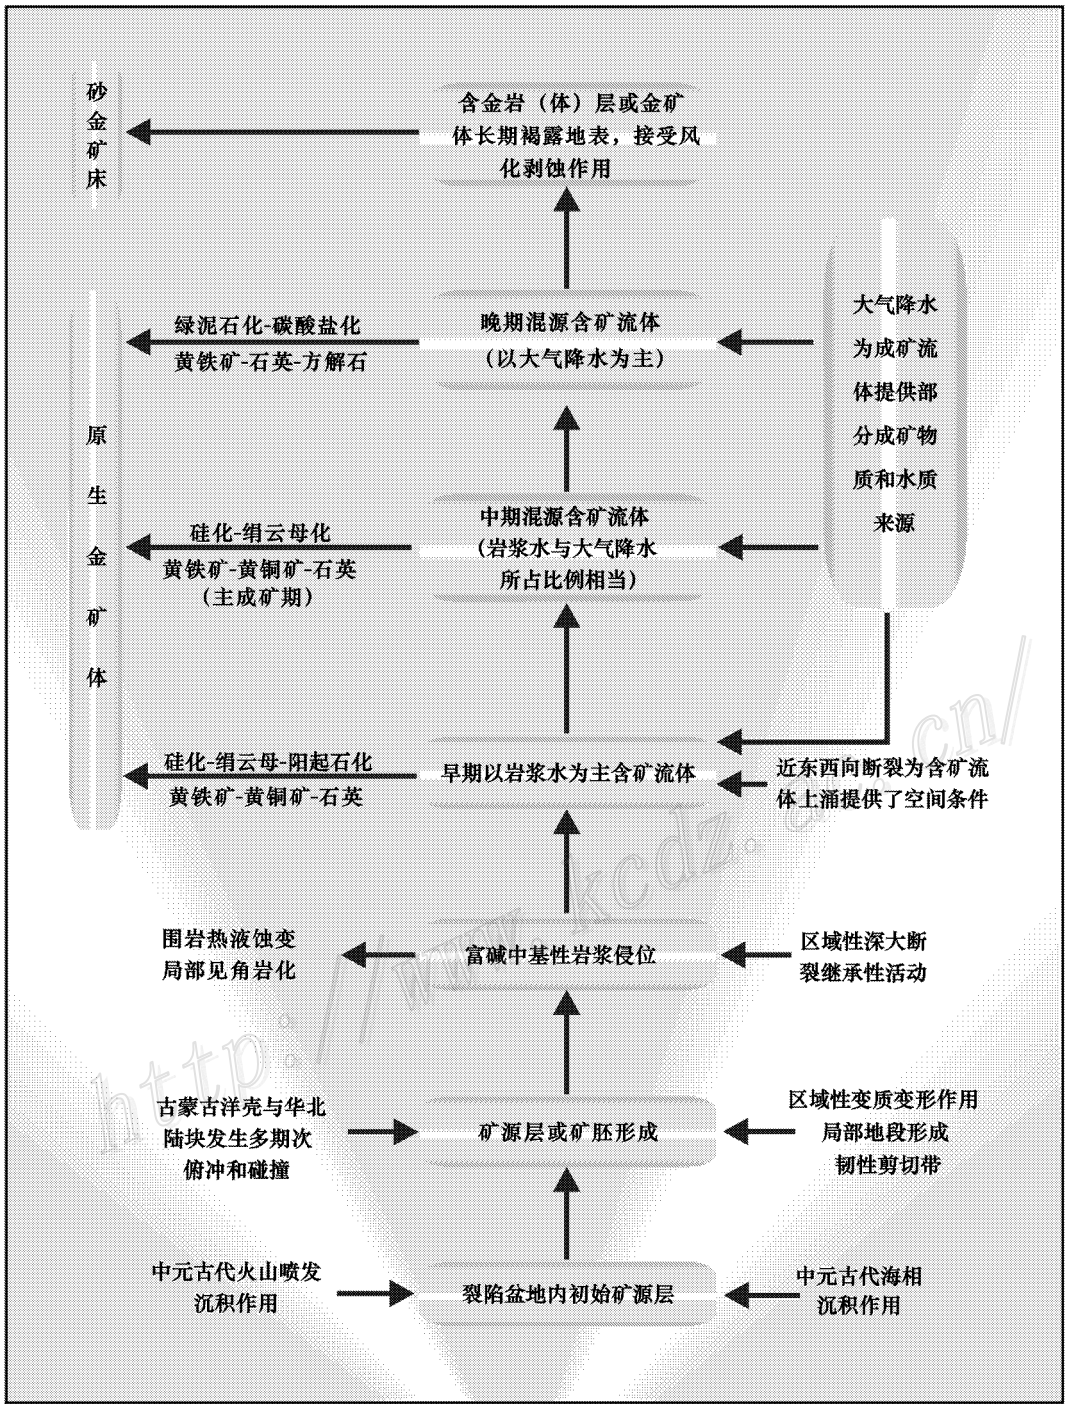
砂金矿床

含金岩（体）层或金矿体长期褐露地表，接受风化剥蚀作用

绿泥石化-碳酸盐化
黄铁矿-石英-方解石

晚期混源含矿流体
（以大气降水为主）

大气降水为成矿流体提供部分成矿物质和水质来源

原生金矿体

硅化-绢云母化
黄铁矿-黄铜矿-石英
（主成矿期）

中期混源含矿流体
（岩浆水与大气降水所占比例相当）

硅化-绢云母-阳起石化
黄铁矿-黄铜矿-石英

早期以岩浆水为主含矿流体

近东西向断裂为含矿流体上涌提供了空间条件

围岩热液蚀变
局部见角岩化

富碱中基性岩浆侵位

区域性深大断裂继承性活动

古蒙古洋壳与华北陆块发生多期次俯冲和碰撞

矿源层或矿胚形成

区域性变质变形作用
局部地段形成
韧性剪切带

中元古代火山喷发沉积作用

裂陷盆地内初始矿源层

中元古代海相沉积作用

http://www.kcdz.ac.cn/